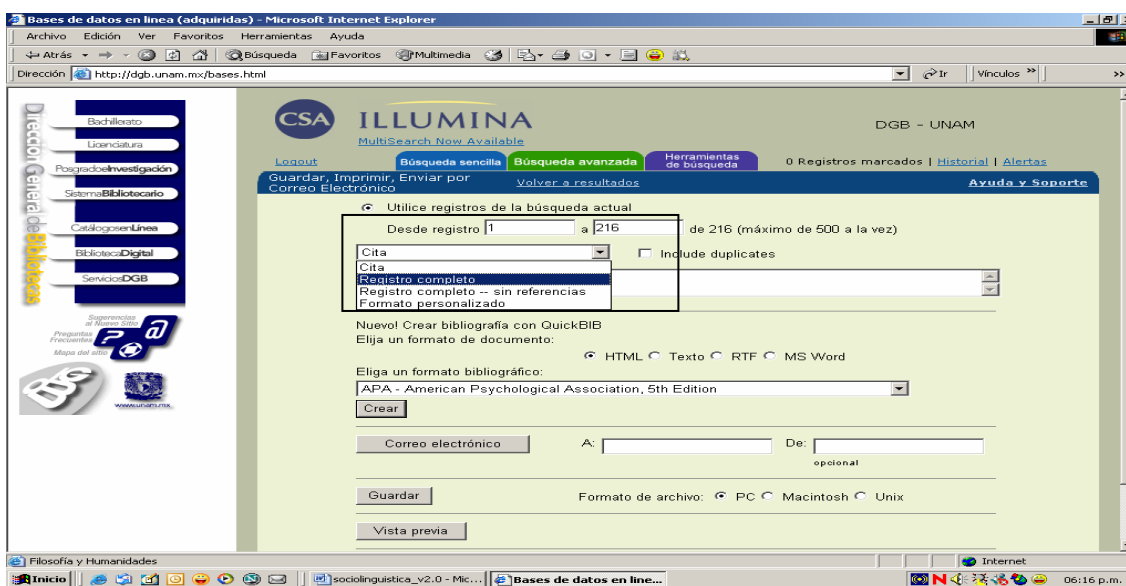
Bases de datos en línea (adquiridas) - Microsoft Internet Explorer

Archivo Edición Ver Favoritos Herramientas Ayuda

Atrás Búsqueda Favoritos Multimedia

Dirección http://dgb.unam.mx/bases.html Ir Vínculos

Dirección General de Bibliotecas

Bachillerato
Licenciatura
PosgradoeInvestigación
SistemaBibliotecario
CatálogosenLínea
BibliotecaDigital
ServiciosDGB

Sugerencias al Nuevo Sitio
Preguntas Frecuentes
Mapa del sitio

www.unam.mx

CSA ILLUMINA
MultiSearch Now Available

DGB - UNAM

Logout
Búsqueda sencilla
Búsqueda avanzada
Herramientas de búsqueda
0 Registros marcados | Historial | Alertas

Guardar, Imprimir, Enviar por Correo Electrónico
Volver a resultados
Ayuda y Soporte

Utilice registros de la búsqueda actual

Desde registro 1 a 216 de 216 (máximo de 500 a la vez)

Cita
Include duplicates
Cita
Registro completo
Registro completo -- sin referencias
Formato personalizado

Nuevo! Crear bibliografía con QuickBIB
Elija un formato de documento:
HTML Texto RTF MS Word
Elija un formato bibliográfico:
APA - American Psychological Association, 5th Edition
Crear

Correo electrónico A: De:
opcional

Guardar Formato de archivo: PC Macintosh Unix

Vista previa

Filosofía y Humanidades
Internet

Inicio sociolinguistica_v2.0 - Mic... Bases de datos en líne...
06:16 p.m.